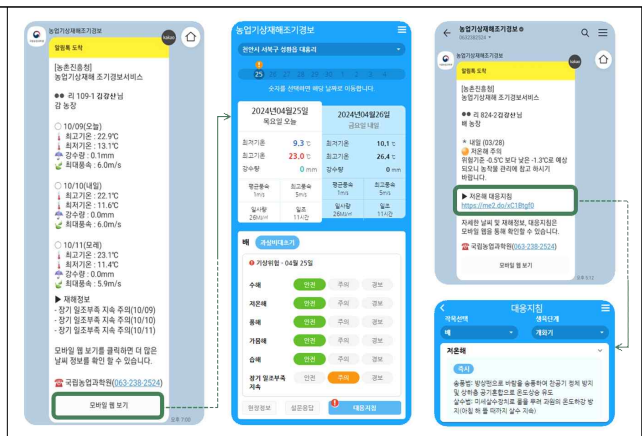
농업기상재해조기경보

kakao

알림톡 도착

[농촌진흥청]
농업기상재해 조기경보서비스

●● 리 109-1 김강냔님
감 농장

10/09(오늘)
최고기온 : 22.9℃
최저기온 : 13.1℃
강수량 : 0.1mm
최대풍속 : 6.0m/s

10/10(내일)
최고기온 : 22.1℃
최저기온 : 11.6℃
강수량 : 0.0mm
최대풍속 : 6.0m/s

10/11(모레)
최고기온 : 23.1℃
최저기온 : 11.4℃
강수량 : 0.0mm
최대풍속 : 5.9m/s

▶ 재해정보
- 장기 일조부족 지속 주의(10/09)
- 장기 일조부족 지속 주의(10/10)
- 장기 일조부족 지속 주의(10/11)

모바일 웹 보기를 클릭하면 더 많은 날씨 정보를 확인할 수 있습니다.

국립농업과학원(063-238-2524)

모바일 웹 보기

농업기상재해조기경보

전라남도 서북구 성환읍 대홍리

25

숫자를 선택하면 해당 날짜로 이동합니다.

2024년04월25일
목요일 오늘

2024년04월26일
금요일 내일

최저기온 9.3 ℃
최고기온 23.0 ℃
강수량 0 mm

최저기온 10.1 ℃
최고기온 26.4 ℃
강수량 0 mm

평균풍속 1m/s
최고풍속 3m/s
일사량 28MJ/m²
일조시간 11시간

평균풍속 1m/s
최고풍속 5m/s
일사량 28MJ/m²
일조시간 11시간

배 과실비대기

기상위험 - 04월 25일

| | | | |
|---|---|---|---|
| 수해 | 안전 | 주의 | 경보 |
| 저온해 | 안전 | 주의 | 경보 |
| 동해 | 안전 | 주의 | 경보 |
| 가뭄해 | 안전 | 주의 | 경보 |
| 습해 | 안전 | 주의 | 경보 |
| 장기 일조부족 지속 | 안전 | 주의 | 경보 |

현장정보 | 실은관찰 | 대응지침

농업기상재해조기경보

알림톡 도착

[농촌진흥청]
농업기상재해 조기경보서비스

●● 리 824-2 김강냔님
배 농장

* 내일 (03/28)
저온해 주의
위험기준 -0.5℃ 보다 낮은 -1.3℃로 예상되오니 농작물 관리에 참고 하시기 바랍니다.

▶ 저온해 대응지침
https://me2.do/xC18tgf0

자세한 날씨 및 재해정보, 대응지침은 모바일 웹을 통해 확인할 수 있습니다.

국립농업과학원(063-238-2524)

모바일 웹 보기

대응지침

작목선택 배
생육단계 개화기

저온해

즉시
송풍법: 방상팬으로 바람을 송풍하여 찬공기 정체 방지 및 상하층 공기혼합으로 온도상승 유도
살수법: 미세살수장치로 물을 뿌려 과원의 온도하강 방지(아침 해 뜰 때까지 살수 지속)